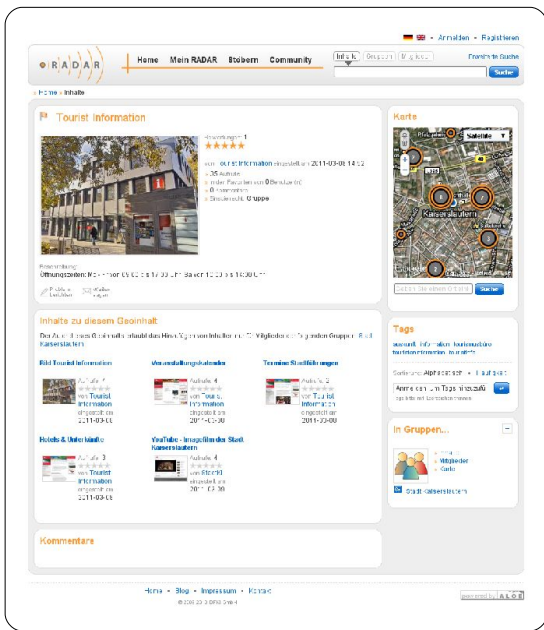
Anmelden • Registrieren

RADAR

Home Mein RADAR Stöbern Community

Inhalte Gruppen Mitglieder

Erweiterte Suche

Suche

» Home » Inhalte

Tourist Information

Bewertungen: 1

von Tourist Information eingestellt am 2011-03-08 14:02

» 25 Aufrufe

» in den Favoriten von 0 Benutzer(n)

» 0 Kommentare

» Sichtbarkeit: Gruppe

Beschreibung:

Öffnungszeiten: Mo - Fr 09:00 bis 18:00 Uhr Samstag 10:00 bis 14:00 Uhr

Inhalte zu diesem Geoinhalt

Der Autor dieses Geoinhalts erlaubt das Hinzufügen von Inhalten nur für Mitglieder der folgenden Gruppen: Stadt Kaiserslautern

Rid Tourist Information

Aufrufe: 4

von Tourist Information eingestellt am 2011-03-08

Veranstaltungskalender

Aufrufe: 4

von Tourist Information eingestellt am 2011-03-08

Termine Stadtführungen

Aufrufe: 2

von Tourist Information eingestellt am 2011-03-08

Hotels & Unterkünfte

Aufrufe: 3

von Tourist Information eingestellt am 2011-03-08

YouTube - Imagefilm der Stadt Kaiserslautern

Aufrufe: 4

von Stadt KL eingestellt am 2011-03-08

Kommentare

Karte

Satellit

Kaiserslautern

Suche

Tags

ausflug information tourismusbüro touristeninformation tourist info

Sortierung: Alphabetisch Häufigkeit

Anmelden um Tags hinzuzufügen

In Gruppen...

Mitglieder

Karte

Stadt Kaiserslautern

Home • Blog • Impressum • Kontakt

© 2008-2010 BFM GmbH

powered by ALOA